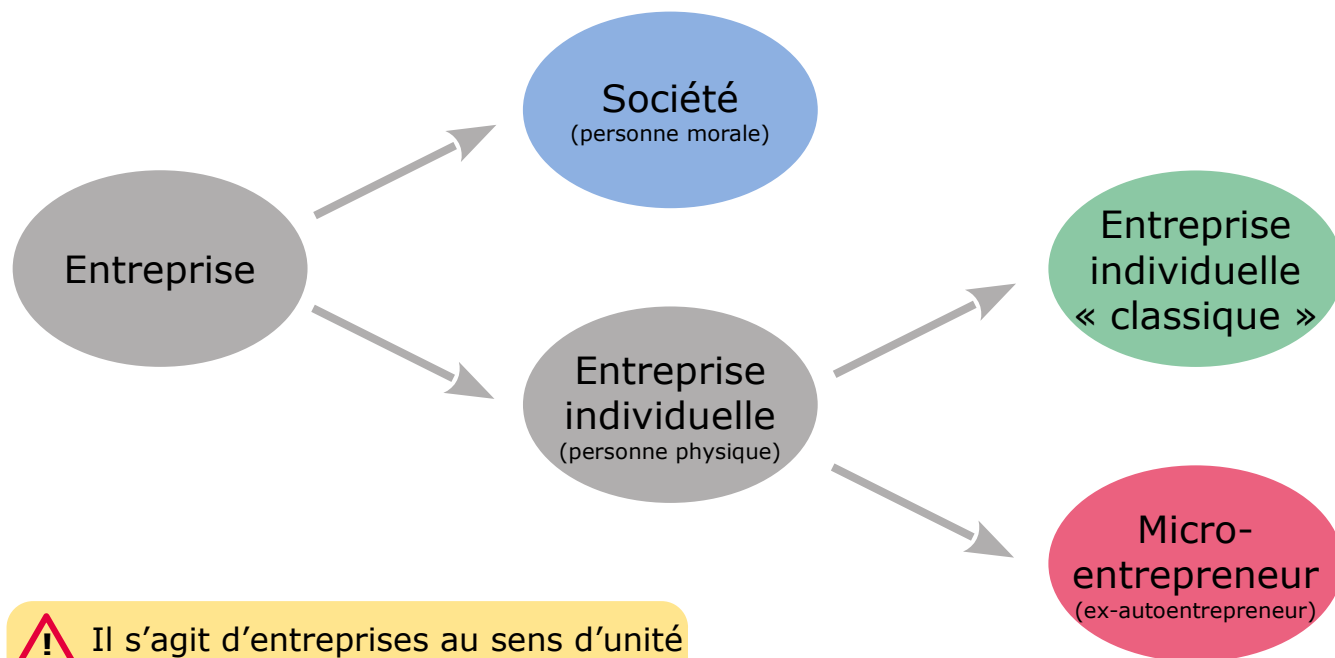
Entreprise

Société
(personne morale)

Entreprise individuelle
(personne physique)

Entreprise individuelle « classique »

Micro-entrepreneur
(ex-autoentrepreneur)

! Il s’agit d’entreprises au sens d’unité